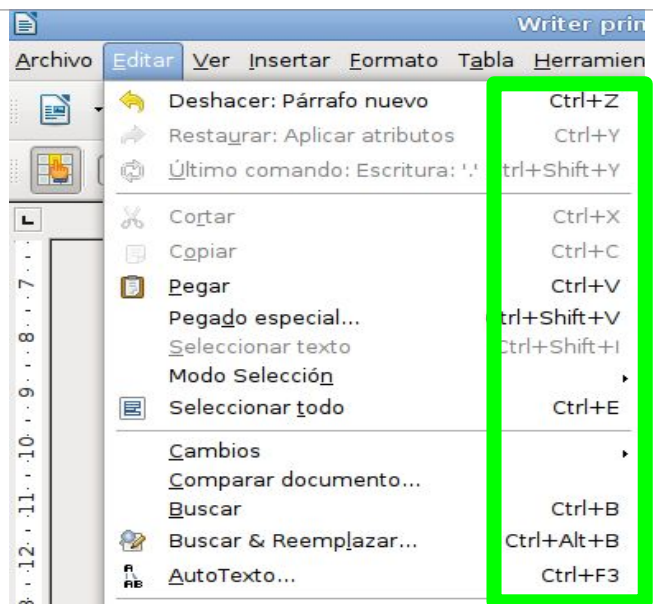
Writer prin

Archivo Editar Ver Insertar Formato Tabla Herramien

Deshacer: Párrafo nuevo Ctrl+Z
Restaurar: Aplicar atributos Ctrl+Y
Último comando: Escritura: '.' trl+Shift+Y
Cortar Ctrl+X
Copiar Ctrl+C
Pegar Ctrl+V
Pegado especial... trl+Shift+V
Seleccionar texto trl+Shift+I
Modo Selección
Seleccionar todo Ctrl+E
Cambios
Comparar documento...
Buscar Ctrl+B
Buscar & Reemplazar... Ctrl+Alt+B
AutoTexto... Ctrl+F3

7 8 9 10 11 12